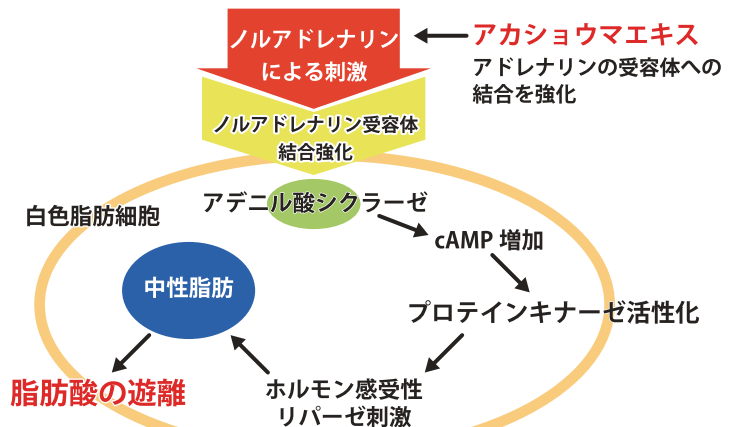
ノルアドレナリンによる刺激

アカショウマエキス
アドレナリンの受容体への結合を強化

ノルアドレナリン受容体結合強化

白色脂肪細胞

アデニル酸シクラーゼ

cAMP 増加

中性脂肪

プロテインキナーゼ活性化

脂肪酸の遊離

ホルモン感受性リパーゼ刺激